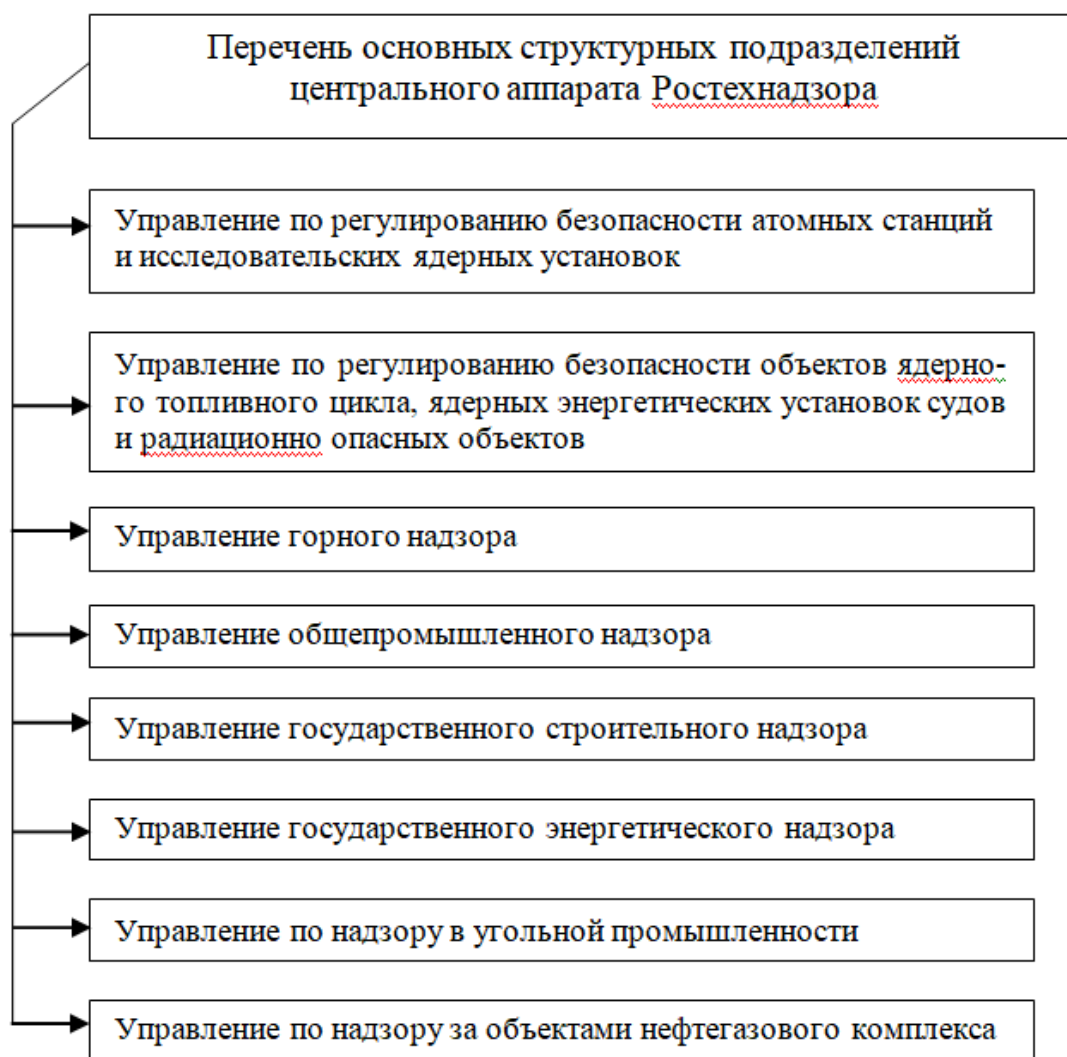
Перечень основных структурных подразделений центрального аппарата Ростехнадзора

Управление по регулированию безопасности атомных станций и исследовательских ядерных установок

Управление по регулированию безопасности объектов ядерного топливного цикла, ядерных энергетических установок судов и радиационно опасных объектов

Управление горного надзора

Управление общепромышленного надзора

Управление государственного строительного надзора

Управление государственного энергетического надзора

Управление по надзору в угольной промышленности

Управление по надзору за объектами нефтегазового комплекса